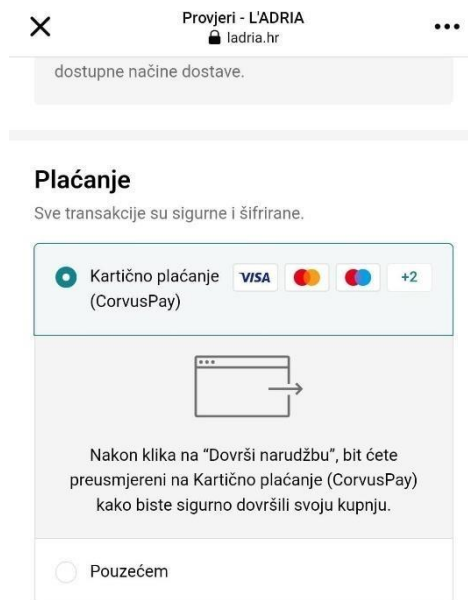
Provjeri - L'ADRIA
ladria.hr

dostupne načine dostave.

Plaćanje

Sve transakcije su sigurne i šifrirane.

Kartično plaćanje (CorvusPay) VISA +2

Nakon klika na “Dovrši narudžbu”, bit ćete preusmjereni na Kartično plaćanje (CorvusPay) kako biste sigurno dovršili svoju kupnju.

Pouzećem